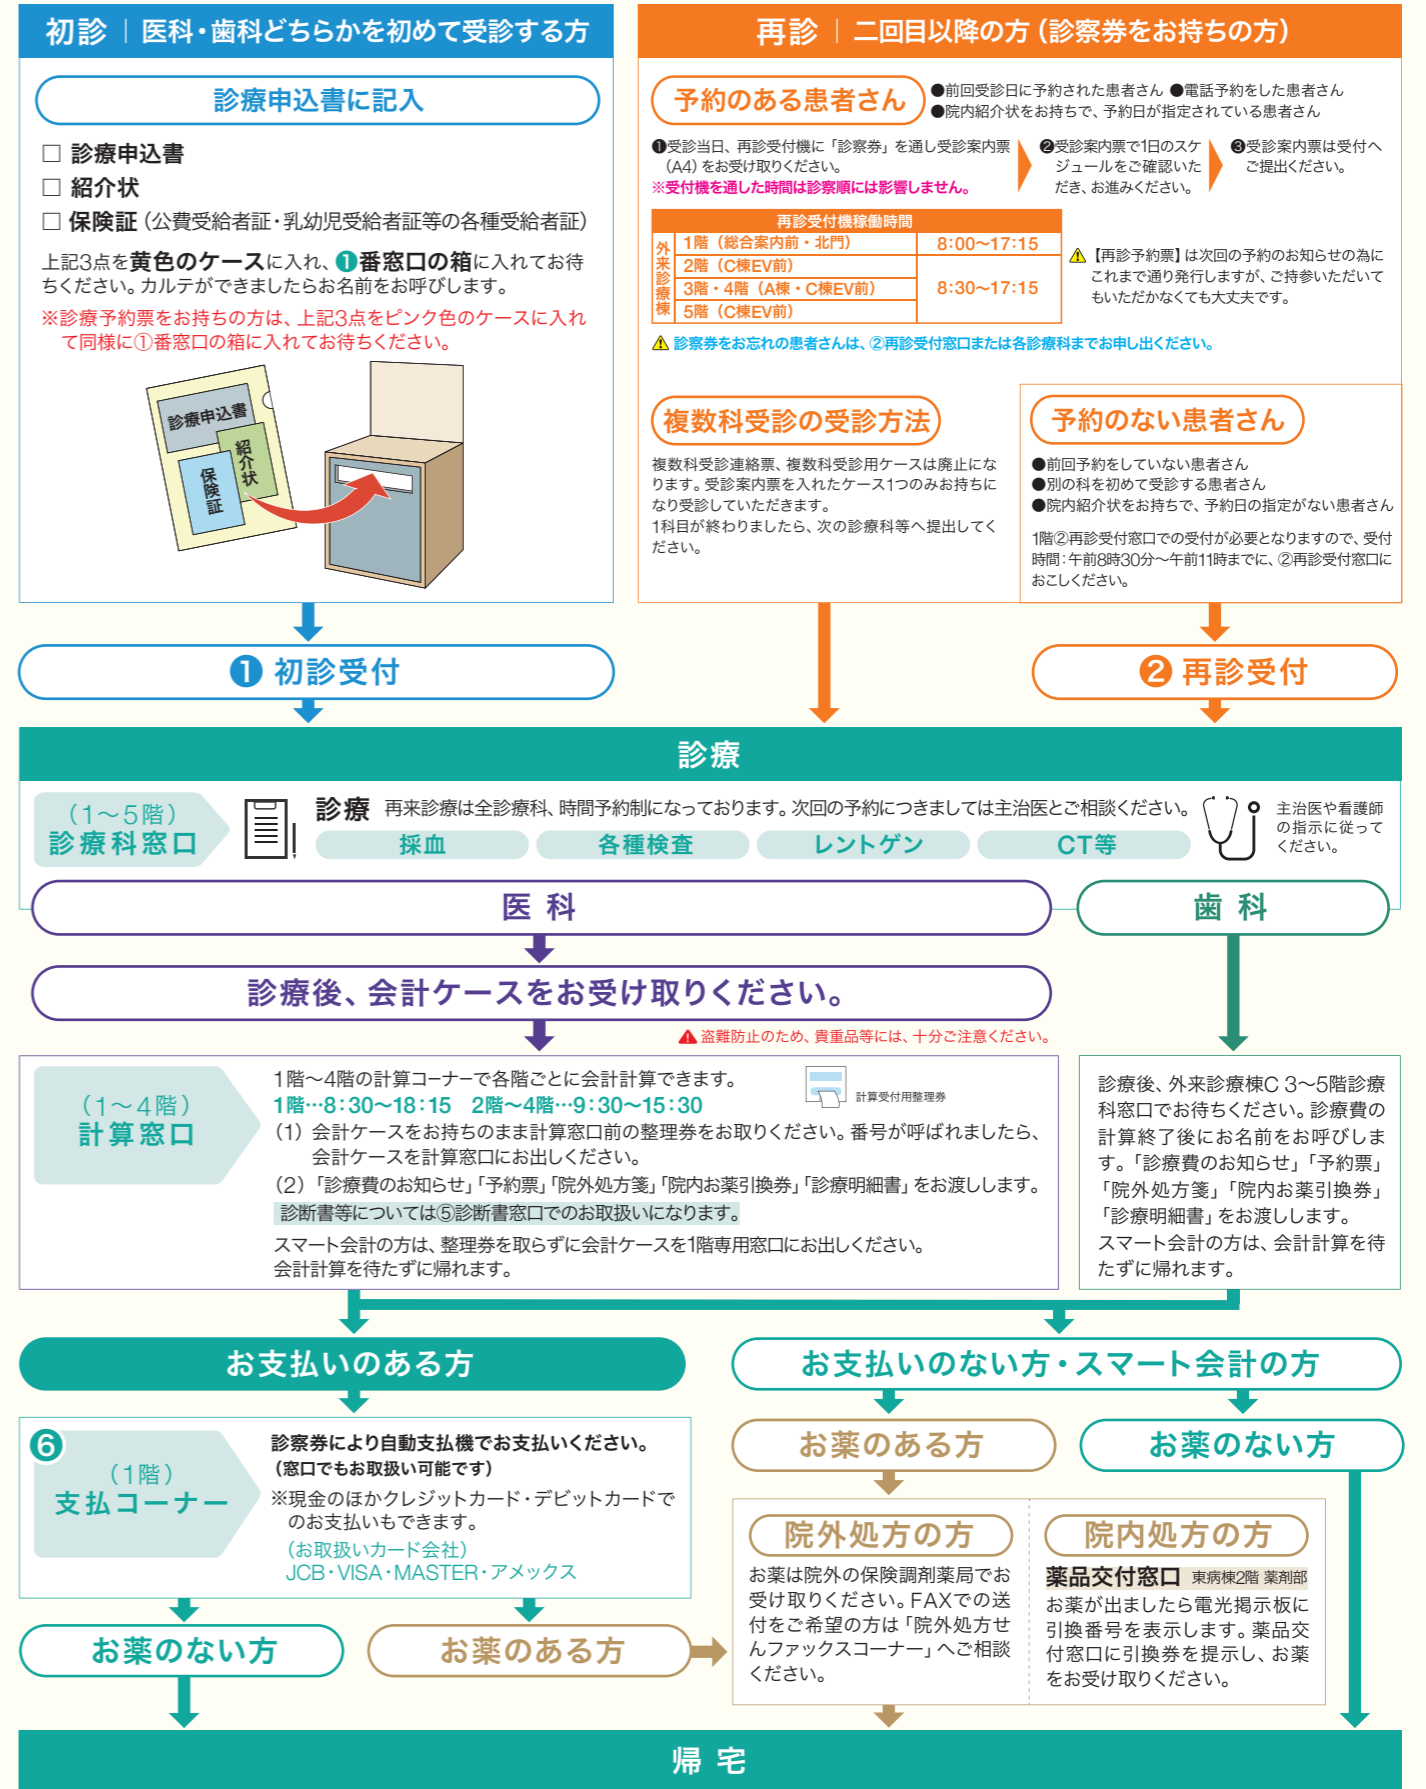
初診 | 医科・歯科どちらかを初めて受診する方

診療申込書に記入

☐ 診療申込書
☐ 紹介状
☐ 保険証（公費受給者証・乳幼児受給者証等の各種受給者証）

上記3点を黄色のケースに入れ、❶番窓口の箱に入れてお待ちください。カルテができましたらお名前をお呼びします。

※診療予約票をお持ちの方は、上記3点をピンク色のケースに入れて同様に①番窓口の箱に入れてお待ちください。

診療申込書
紹介状
保険証

再診 | 二回目以降の方（診察券をお持ちの方）

予約のある患者さん

●前回受診日に予約された患者さん ●電話予約をした患者さん
●院内紹介状をお持ちで、予約日が指定されている患者さん

❶受診当日、再診受付機に「診察券」を通し受診案内票（A4）をお受け取りください。
※受付機を通した時間は診察順には影響しません。

❷受診案内票で1日のスケジュールをご確認いただき、お進みください。

❸受診案内票は受付へご提出ください。

| 再診受付機稼働時間 | | |
|---|---|---|
| 外来診療棟 | 1階（総合案内前・北門） | 8:00〜17:15 |
| | 2階（C棟EV前） | |
| | 3階・4階（A棟・C棟EV前） | 8:30〜17:15 |
| | 5階（C棟EV前） | |

⚠【再診予約票】は次回の予約のお知らせの為にこれまで通り発行しますが、ご持参いただいてもいただかなくても大丈夫です。

⚠ 診察券をお忘れの患者さんは、②再診受付窓口または各診療科までお申し出ください。

複数科受診の受診方法

複数科受診連絡票、複数科受診用ケースは廃止になります。受診案内票を入れたケース1つのみお持ちになり受診していただきます。
1科目が終わりましたら、次の診療科等へ提出してください。

予約のない患者さん

●前回予約をしていない患者さん
●別の科を初めて受診する患者さん
●院内紹介状をお持ちで、予約日の指定がない患者さん

1階②再診受付窓口での受付が必要となりますので、受付時間：午前8時30分〜午前11時までに、②再診受付窓口におこしください。

❶ 初診受付

❷ 再診受付

診療

（1〜5階）
診療科窓口

診療 再来診療は全診療科、時間予約制になっております。次回の予約につきましては主治医とご相談ください。

採血 各種検査 レントゲン CT等

主治医や看護師の指示に従ってください。

医 科

歯 科

診療後、会計ケースをお受け取りください。

⚠ 盗難防止のため、貴重品等には、十分ご注意ください。

（1〜4階）
計算窓口

1階〜4階の計算コーナーで各階ごとに会計計算できます。
1階…8:30〜18:15 2階〜4階…9:30〜15:30

計算受付用整理券

（1）会計ケースをお持ちのまま計算窓口前の整理券をお取りください。番号が呼ばれましたら、会計ケースを計算窓口にお出しください。
（2）「診療費のお知らせ」「予約票」「院外処方箋」「院内お薬引換券」「診療明細書」をお渡しします。
診断書等については⑤診断書窓口でのお取扱いになります。

スマート会計の方は、整理券を取らずに会計ケースを1階専用窓口にお出しください。
会計計算を待たずに帰れます。

診療後、外来診療棟C 3〜5階診療科窓口でお待ちください。診療費の計算終了後にお名前をお呼びします。「診療費のお知らせ」「予約票」「院外処方箋」「院内お薬引換券」「診療明細書」をお渡しします。
スマート会計の方は、会計計算を待たずに帰れます。

お支払いのある方

お支払いのない方・スマート会計の方

❻
（1階）
支払コーナー

診察券により自動支払機でお支払いください。
（窓口でもお取扱い可能です）
※現金のほかクレジットカード・デビットカードでのお支払いもできます。
（お取扱いカード会社）
JCB・VISA・MASTER・アメックス

お薬のある方

お薬のない方

院外処方の方

お薬は院外の保険調剤薬局でお受け取りください。FAXでの送付をご希望の方は「院外処方せんファックスコーナー」へご相談ください。

院内処方の方

薬品交付窓口 東病棟2階 薬剤部
お薬が出ましたら電光掲示板に引換番号を表示します。薬品交付窓口に引換券を提示し、お薬をお受け取りください。

お薬のない方

お薬のある方

帰 宅